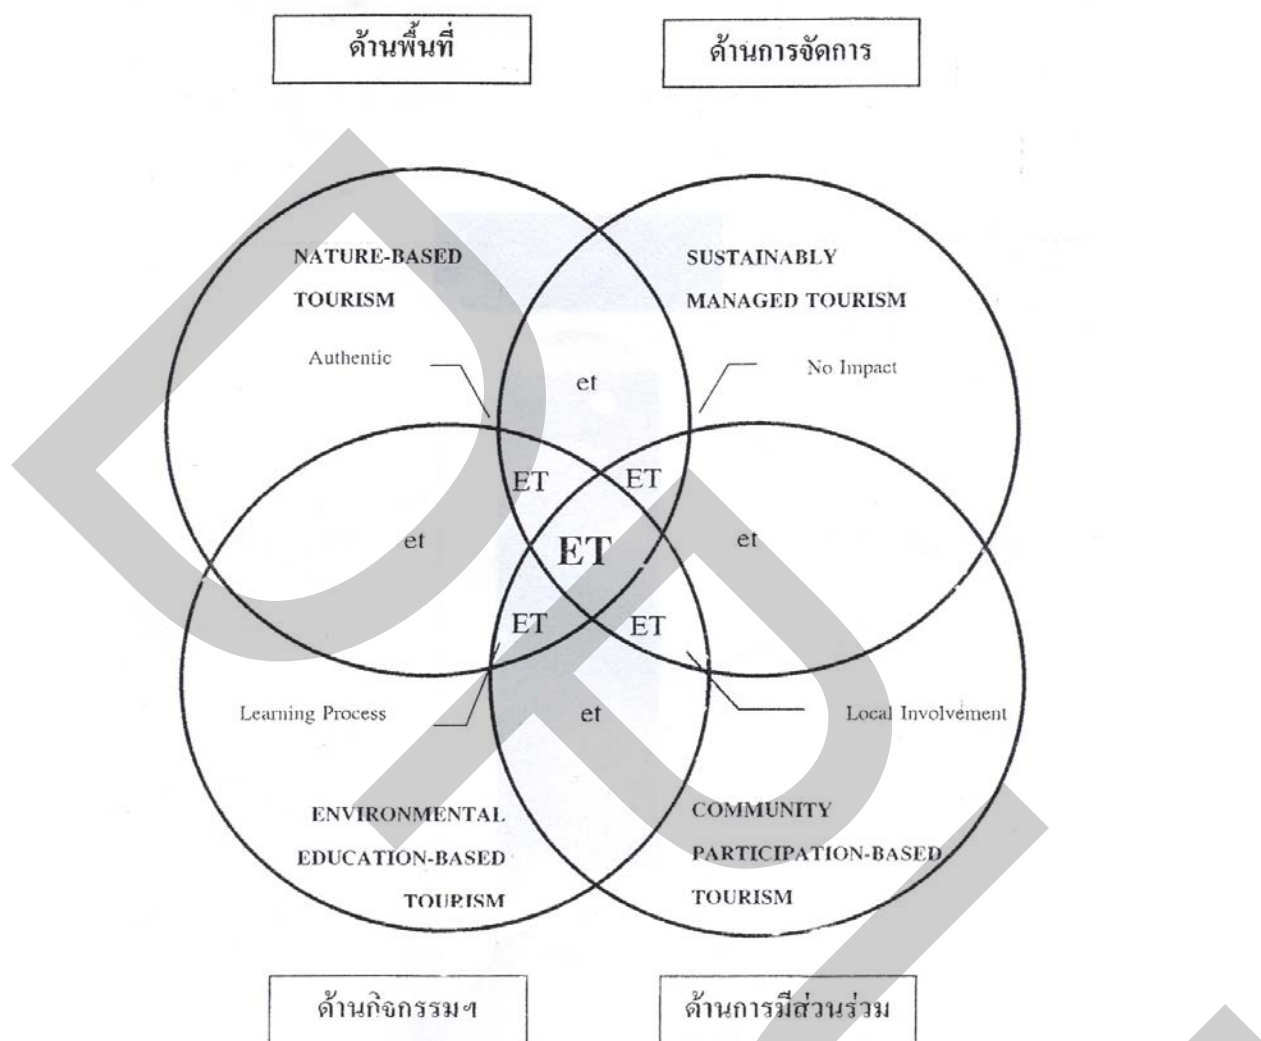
ด้านพื้นที่

ด้านการจัดการ

NATURE-BASED TOURISM

SUSTAINABLY MANAGED TOURISM

Authentic

et

No Impact

ET

ET

et

ET

et

ET

ET

Learning Process

et

Local Involvement

ENVIRONMENTAL EDUCATION-BASED TOURISM

COMMUNITY PARTICIPATION-BASED TOURISM

ด้านกิจกรรมฯ

ด้านการมีส่วนร่วม